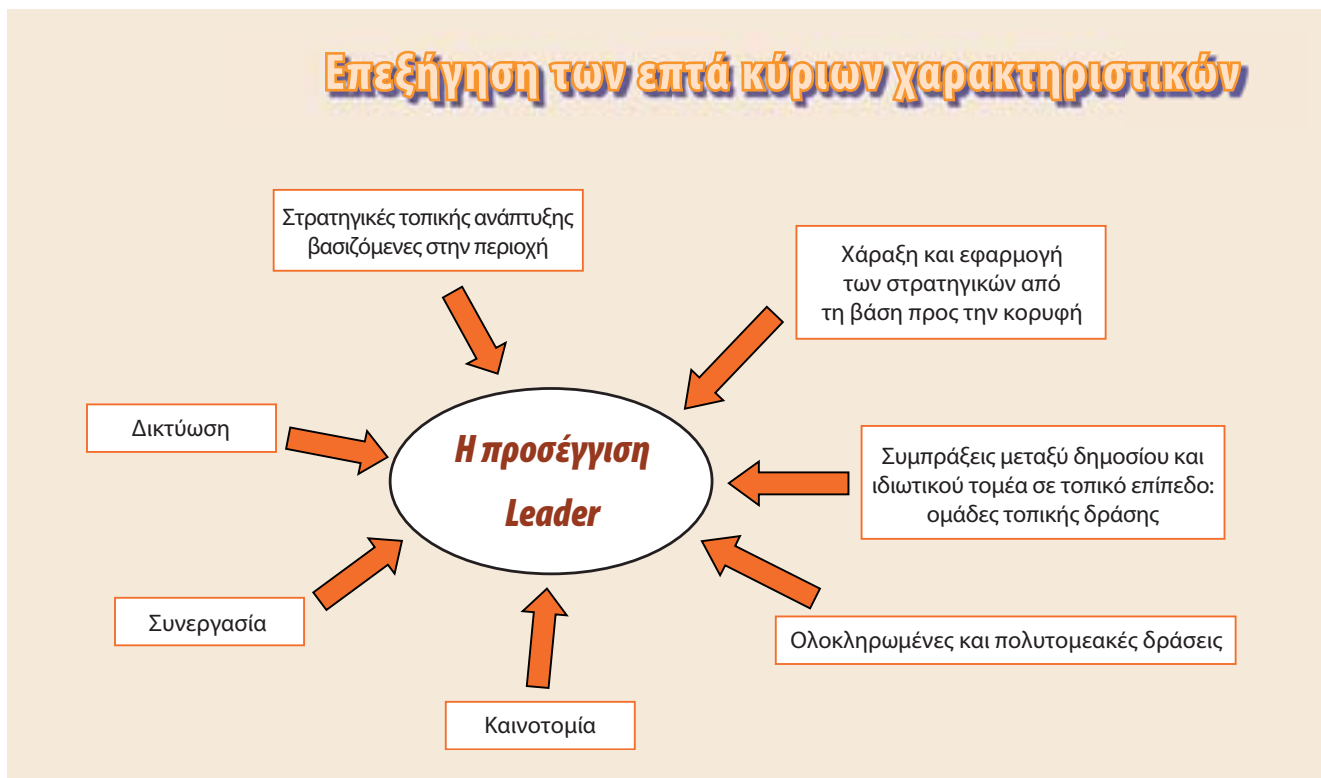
Επεξήγηση των επτά κύριων χαρακτηριστικών

Στρατηγικές τοπικής ανάπτυξης βασιζόμενες στην περιοχή

Χάραξη και εφαρμογή των στρατηγικών από τη βάση προς την κορυφή

Δικτύωση

Η προσέγγιση Leader

Συμπράξεις μεταξύ δημοσίου και ιδιωτικού τομέα σε τοπικό επίπεδο: ομάδες τοπικής δράσης

Συνεργασία

Ολοκληρωμένες και πολυτομεακές δράσεις

Καινοτομία